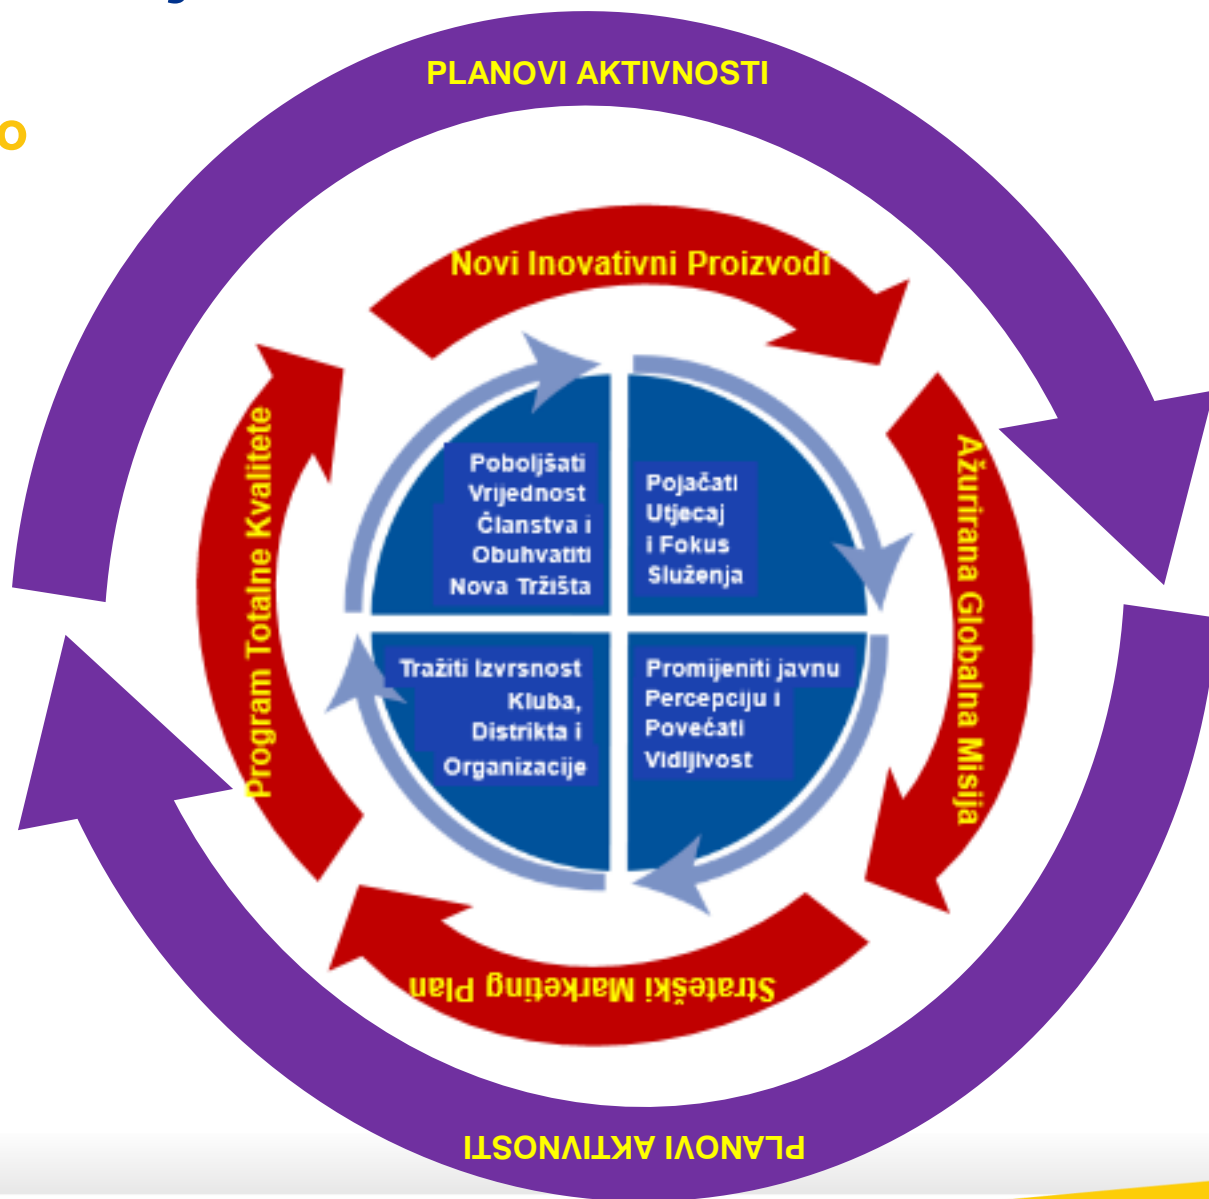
PLANOVI AKTIVNOSTI

o

Novi Inovativni Proizvodi

Ažurirana Globalna Misija

Strateški Marketing Plan

Program Totalne Kvalitete

Poboljšati Vrijednost Članstva i Obuhvatiti Nova Tržišta

Pojačati Utjecaj i Fokus Služenja

Tražiti Izvrsnost Kluba, Distrikta i Organizacije

Promijeniti javnu Percepciju i Povećati Vidljivost

PLANOVI AKTIVNOSTI